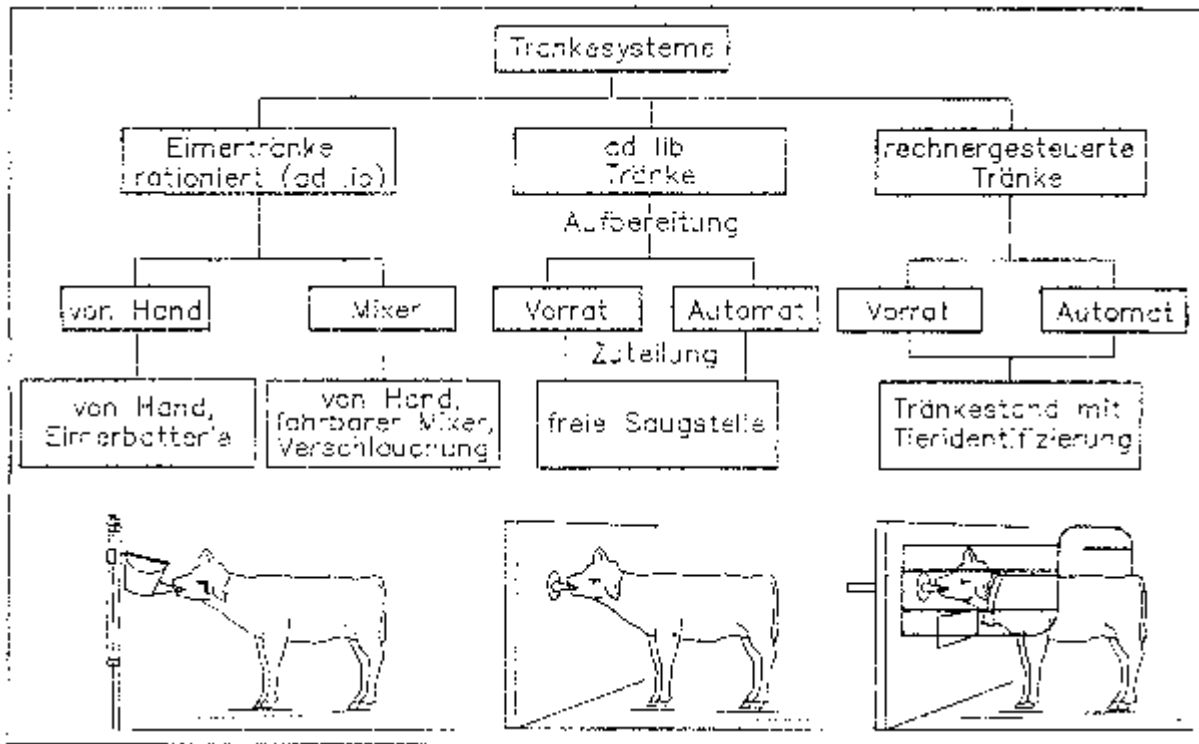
Tränkesysteme

Eimertränke rationiert (ad lib)

ad lib Tränke

rechnergesteuerte Tränke

Aufbereitung

von Hand

Mixer

Vorrat

Automat

Vorrat

Automat

Zuteilung

von Hand, Eimerbatterie

von Hand, fahrbarer Mixer, Verschlauchung

freie Saugstelle

Tränkestand mit Tieridentifizierung